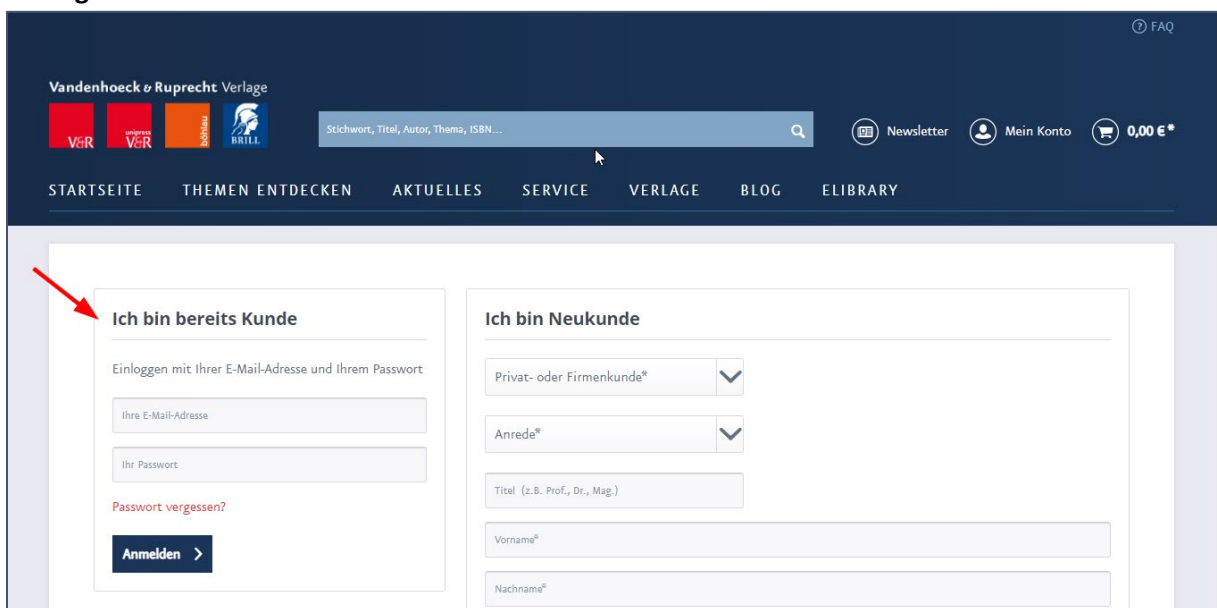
FAQ

Vandenhoeck & Ruprecht Verlage

V&R unipress V&R böhlau BRILL

Stichwort, Titel, Autor, Thema, ISBN...

Newsletter Mein Konto 0,00 €*

STARTSEITE THEMEN ENTDECKEN AKTUELLES SERVICE VERLAGE BLOG ELIBRARY

Ich bin bereits Kunde

Einloggen mit Ihrer E-Mail-Adresse und Ihrem Passwort

Ihre E-Mail-Adresse

Ihr Passwort

Passwort vergessen?

Anmelden

Ich bin Neukunde

Privat- oder Firmenkunde*

Anrede*

Titel (z.B. Prof., Dr., Mag.)

Vorname*

Nachname*